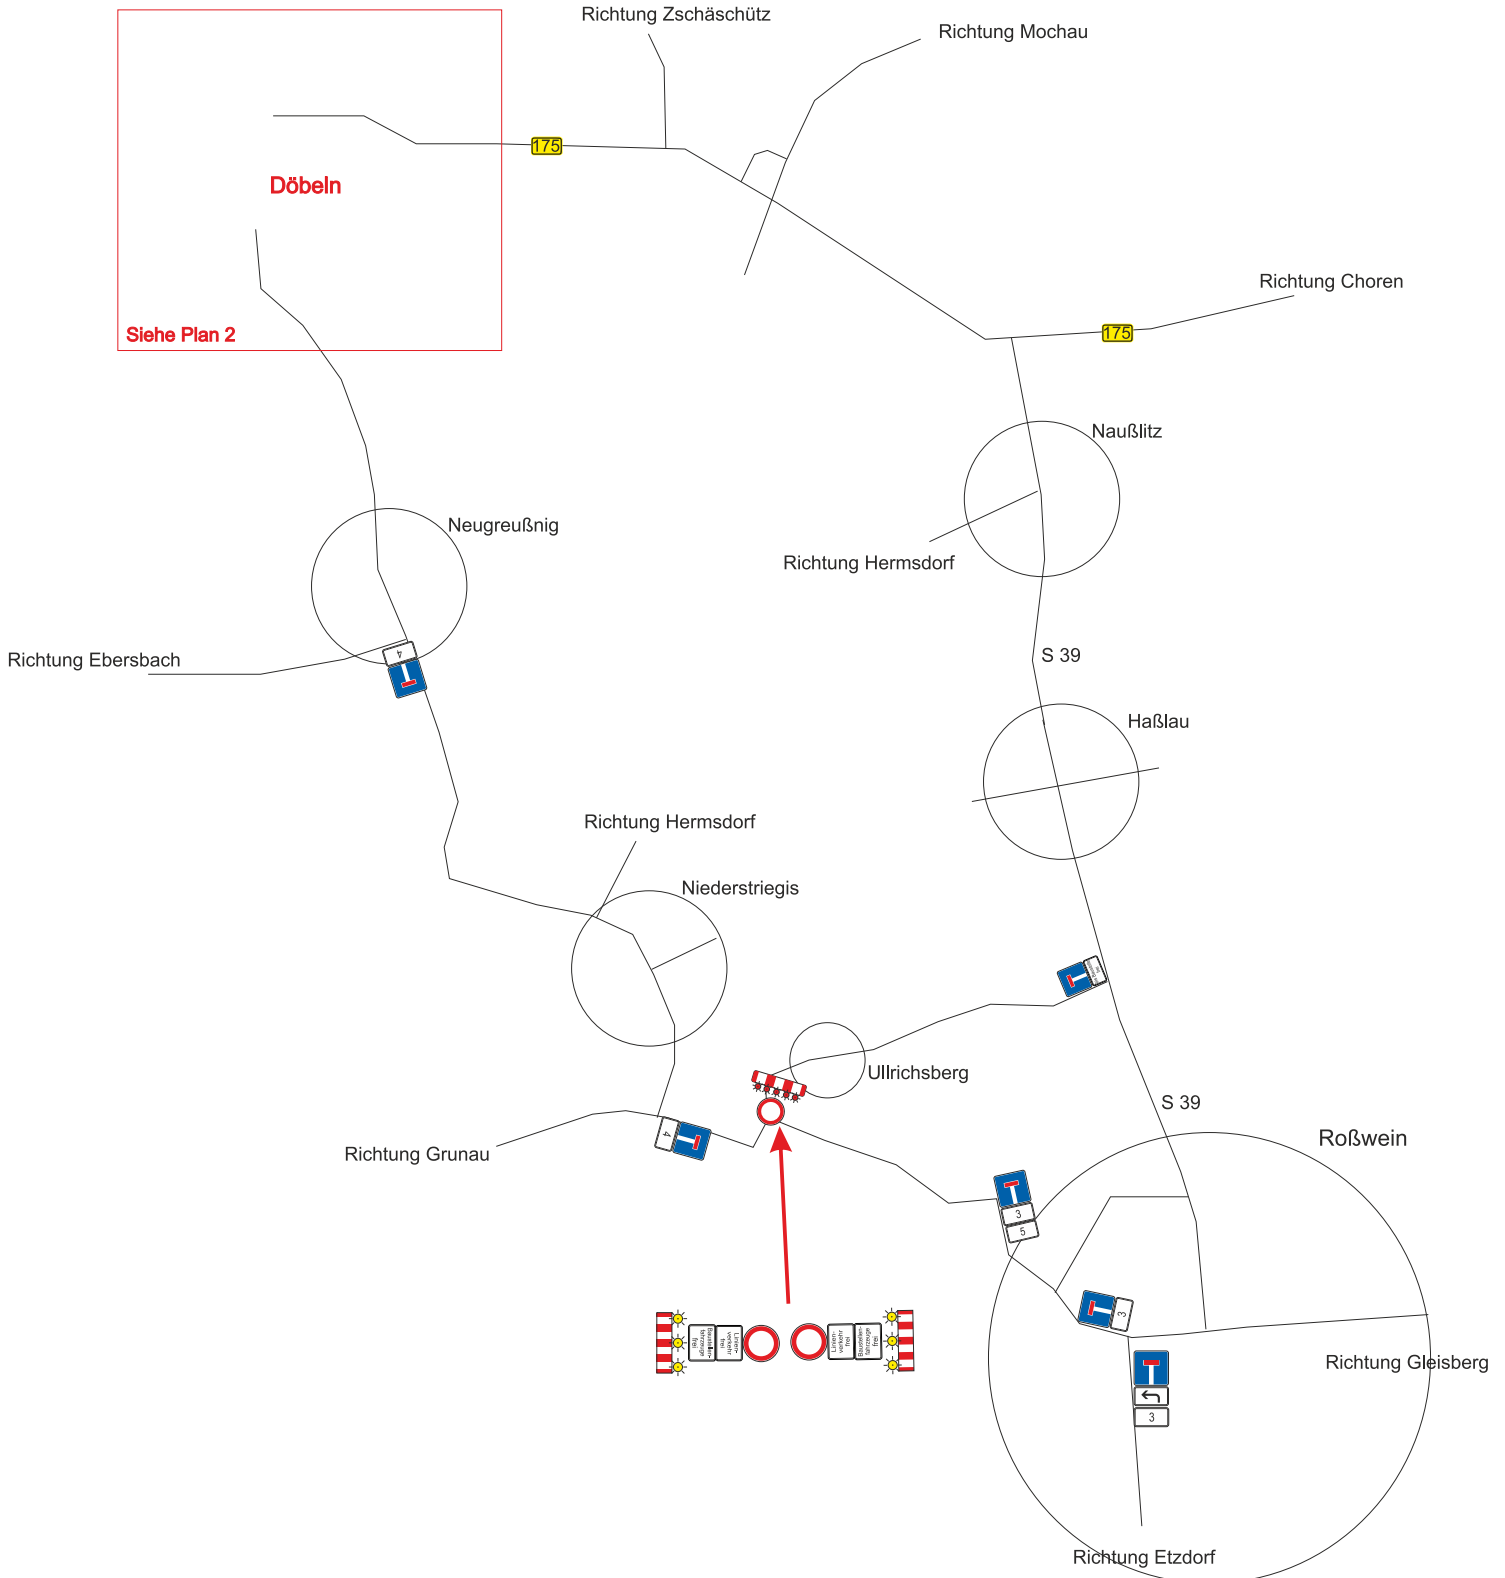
Richtung Zschäschütz

Richtung Mochau

175

Döbeln

Siehe Plan 2

Richtung Choren

175

Naußlitz

Richtung Hermsdorf

Neugreußnig

Richtung Ebersbach

4

S 39

Haßlau

Richtung Hermsdorf

Niederstriegis

Ullrichsberg

S 39

Roßwein

Richtung Grunau

4

3

5

3

Richtung Gleisberg

3

Linienverkehr frei

Baustellenfahrzeuge frei

Linienverkehr frei

Baustellenfahrzeuge frei

Richtung Etzdorf